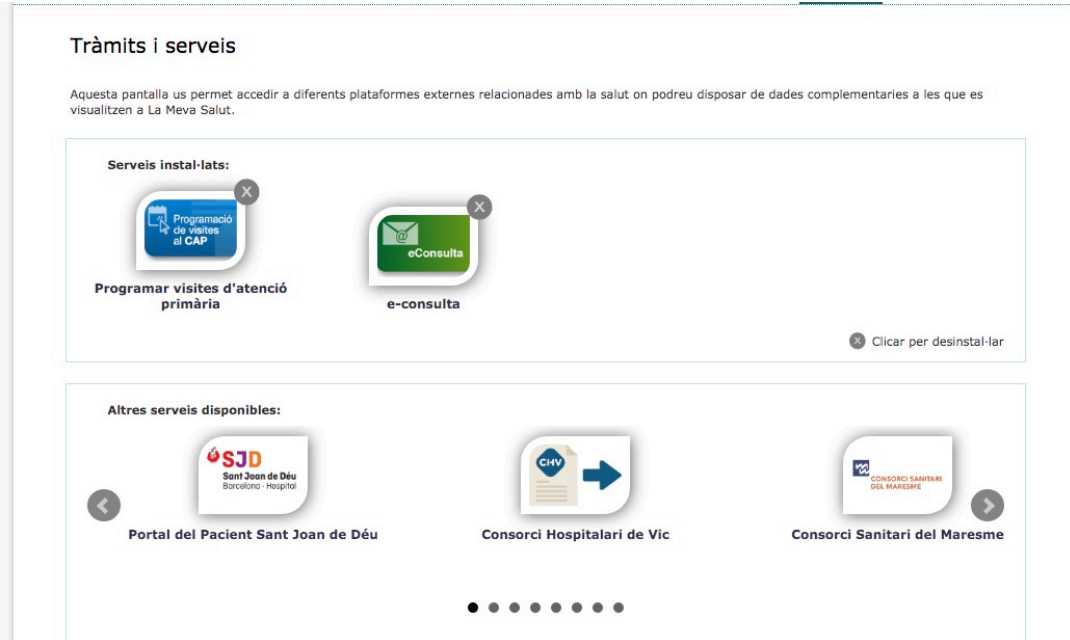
Tràmits i serveis

Aquesta pantalla us permet accedir a diferents plataformes externes relacionades amb la salut on podreu disposar de dades complementaries a les que es visualitzen a La Meva Salut.

Serveis instal·lats:

Programació de visites al CAP

Programar visites d'atenció primària

eConsulta

e-consulta

Clicar per desinstal·lar

Altres serveis disponibles:

SJD Sant Joan de Déu Barcelona · Hospital

Portal del Pacient Sant Joan de Déu

CHV

Consorci Hospitalari de Vic

CONSORCI SANITARI DEL MARESME

Consorci Sanitari del Maresme